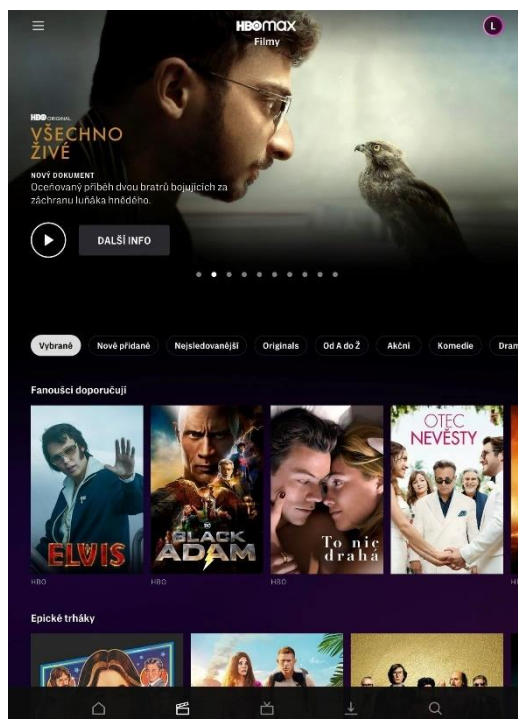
HBO max
Filmy

L

HBO ORIGINAL
VŠECHNO ŽIVÉ

NOVÝ DOKUMENT
Oceňovaný příběh dvou bratrů bojujících za záchranu luňáka hnědého.

DALŠÍ INFO

Vybrané
Nově přidané
Nejsledovanější
Originals
Od A do Ž
Akční
Komedie
Dram

Fanoušci doporučují

ELVIS
HBO

BLACK ADAM
HBO

To nic drahá
HBO

OTEC NEVĚSTY

Epické trháky